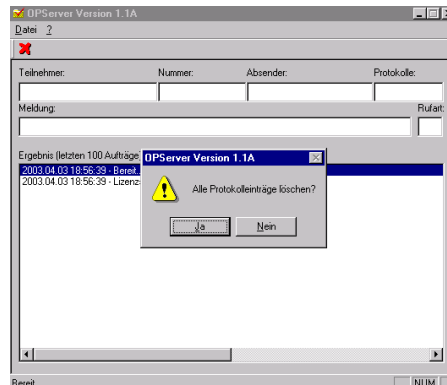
OPServer Version 1.1A

Datei ?

Teilnehmer: Nummer: Absender: Protokolle:

Meldung: Rufart:

Ergebnis (letzten 100 Aufträge

2003.04.03 18:56:39 - Bereit.

2003.04.03 18:56:39 - Lizenz

OPServer Version 1.1A

Alle Protokolleinträge löschen?

Ja Nein

Bereit NUM